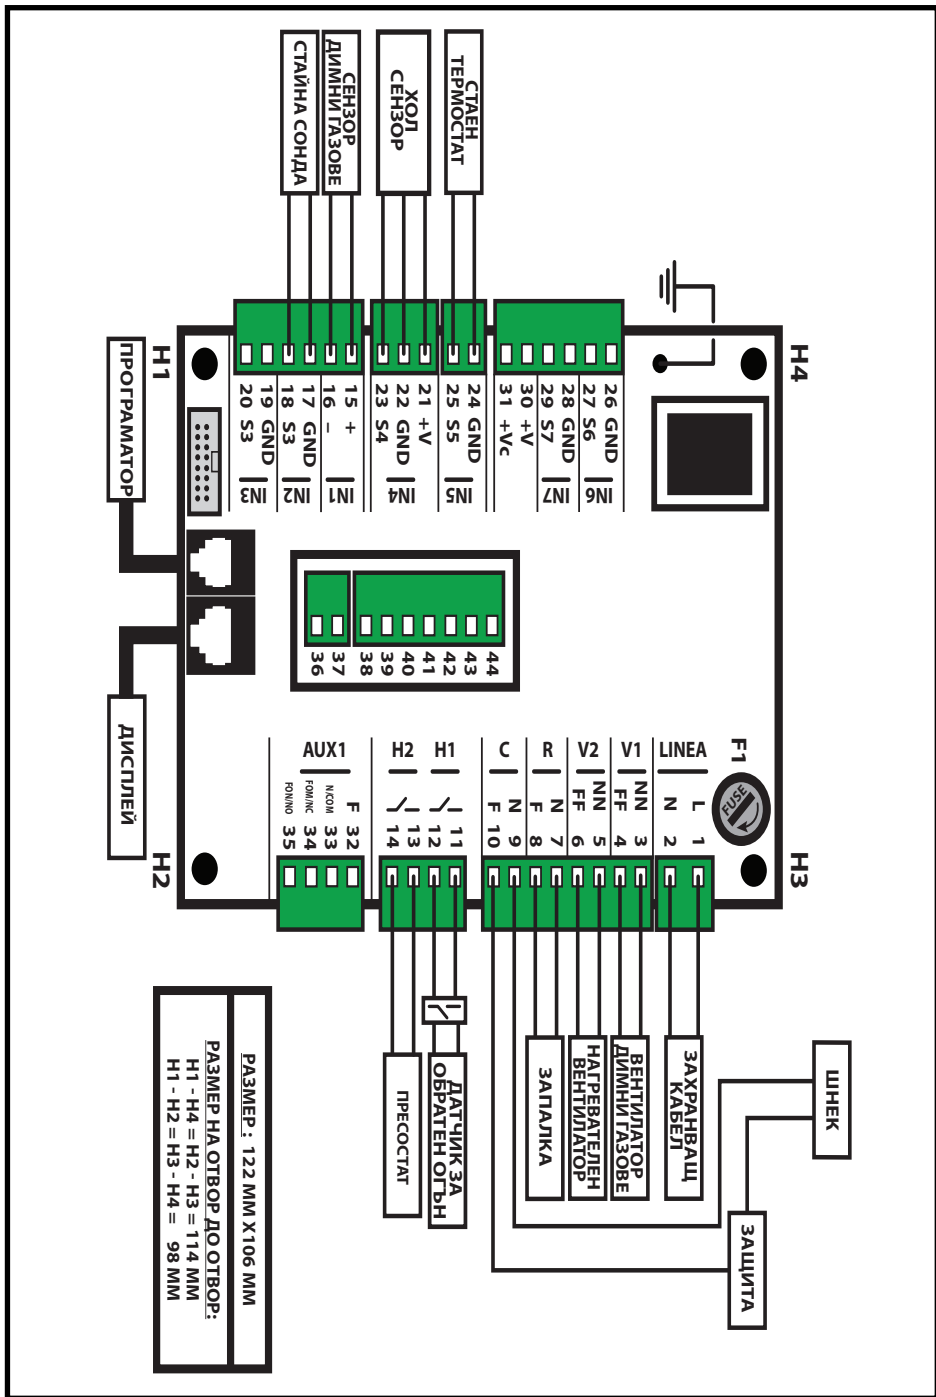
СТАЙНА СОНДА
СЕНЗОР ДИМНИ ГАЗОВЕ
ХОЛ СЕНЗОР
СТАЕН ТЕРМОСТАТ

H1
ПРОГРАМАТОР
H4

15 +
16 –
17 GND
18 S3
19 GND
20 S3
21 +V
22 GND
23 S4
24 GND
25 S5
26 GND
27 S6
28 GND
29 S7
30 +V
31 +Vc

IN1
IN2
IN3
IN4
IN5
IN6
IN7

36
37
38
39
40
41
42
43
44

ДИСПЛЕЙ
H2
H3
F1
FUSE

AUX1
F 32
N/COM 33
FOM/NC 34
FOM/NO 35
H2
14
13
H1
12
11
C
F 10
N 9
R
F 8
N 7
V2
FF 6
NN 5
V1
FF 4
NN 3
LINEA
N 2
L 1

ПРЕСОСТАТ
ДАТЧИК ЗА ОБРАТЕН ОГЪН
ЗАПАЛКА
НАГРЕВАТЕЛЕН ВЕНТИЛАТОР
ВЕНТИЛАТОР ДИМНИ ГАЗОВЕ
ЗАХРАНВАЩ КАБЕЛ
ШНЕК
ЗАЩИТА

РАЗМЕР : 122 ММ X106 ММ
РАЗМЕР НА ОТВОР ДО ОТВОР:
H1 - H4 = H2 - H3 = 114 MM
H1 - H2 = H3 - H4 = 98 MM